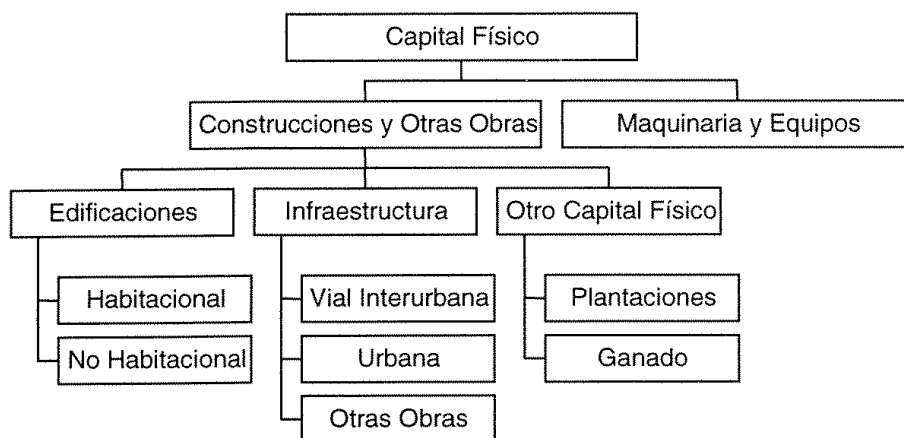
Capital Físico

Construcciones y Otras Obras

Maquinaria y Equipos

Edificaciones

Habitacional

No Habitacional

Infraestructura

Vial Interurbana

Urbana

Otras Obras

Otro Capital Físico

Plantaciones

Ganado